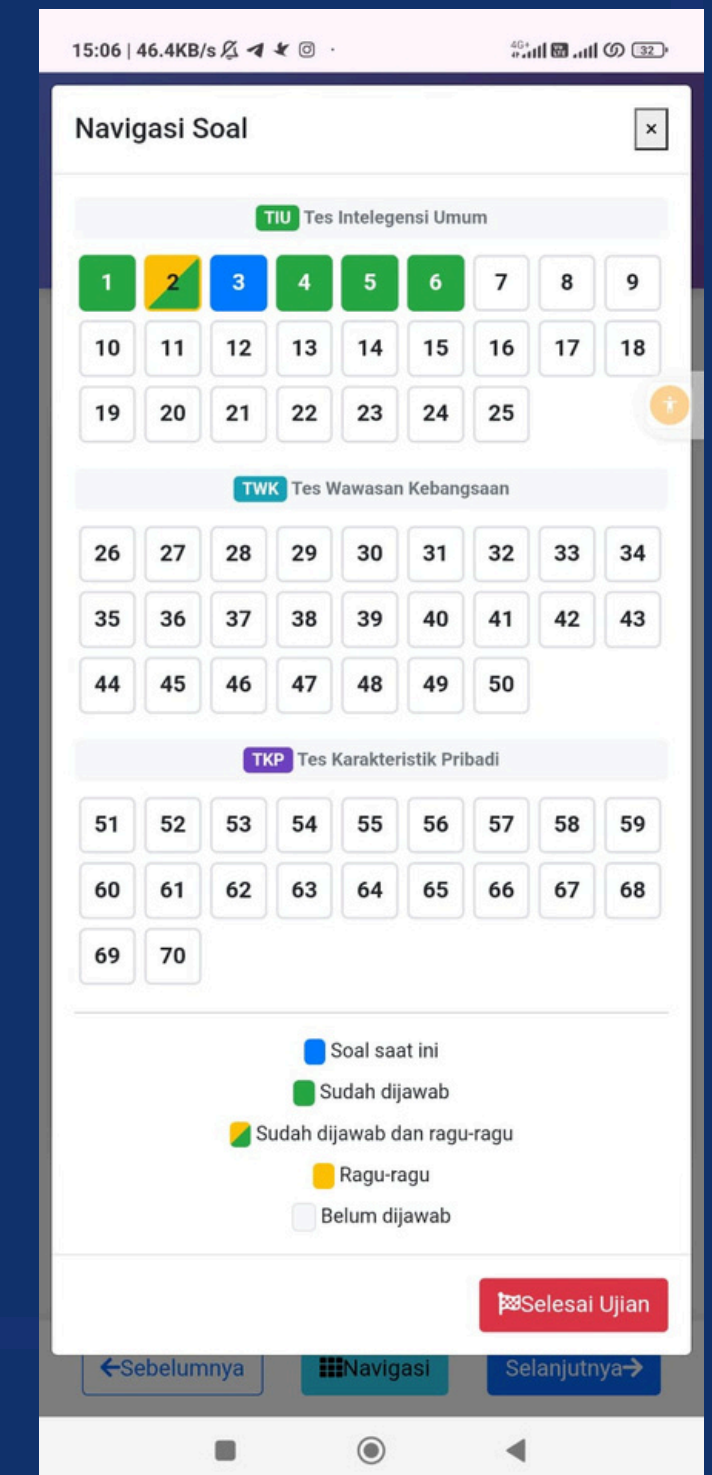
15:06 | 46.4KB/s

32

Navigasi Soal

×

TIU Tes Intelegensi Umum

| | | | | | | | | |
|---|---|---|---|---|---|---|---|---|
| 1 | 2 | 3 | 4 | 5 | 6 | 7 | 8 | 9 |
| 10 | 11 | 12 | 13 | 14 | 15 | 16 | 17 | 18 |
| 19 | 20 | 21 | 22 | 23 | 24 | 25 | | |

TWK Tes Wawasan Kebangsaan

| | | | | | | | | |
|---|---|---|---|---|---|---|---|---|
| 26 | 27 | 28 | 29 | 30 | 31 | 32 | 33 | 34 |
| 35 | 36 | 37 | 38 | 39 | 40 | 41 | 42 | 43 |
| 44 | 45 | 46 | 47 | 48 | 49 | 50 | | |

TKP Tes Karakteristik Pribadi

| | | | | | | | | |
|---|---|---|---|---|---|---|---|---|
| 51 | 52 | 53 | 54 | 55 | 56 | 57 | 58 | 59 |
| 60 | 61 | 62 | 63 | 64 | 65 | 66 | 67 | 68 |
| 69 | 70 | | | | | | | |

Soal saat ini
Sudah dijawab
Sudah dijawab dan ragu-ragu
Ragu-ragu
Belum dijawab

Selesai Ujian

←Sebelumnya
Navigasi
Selanjutnya→